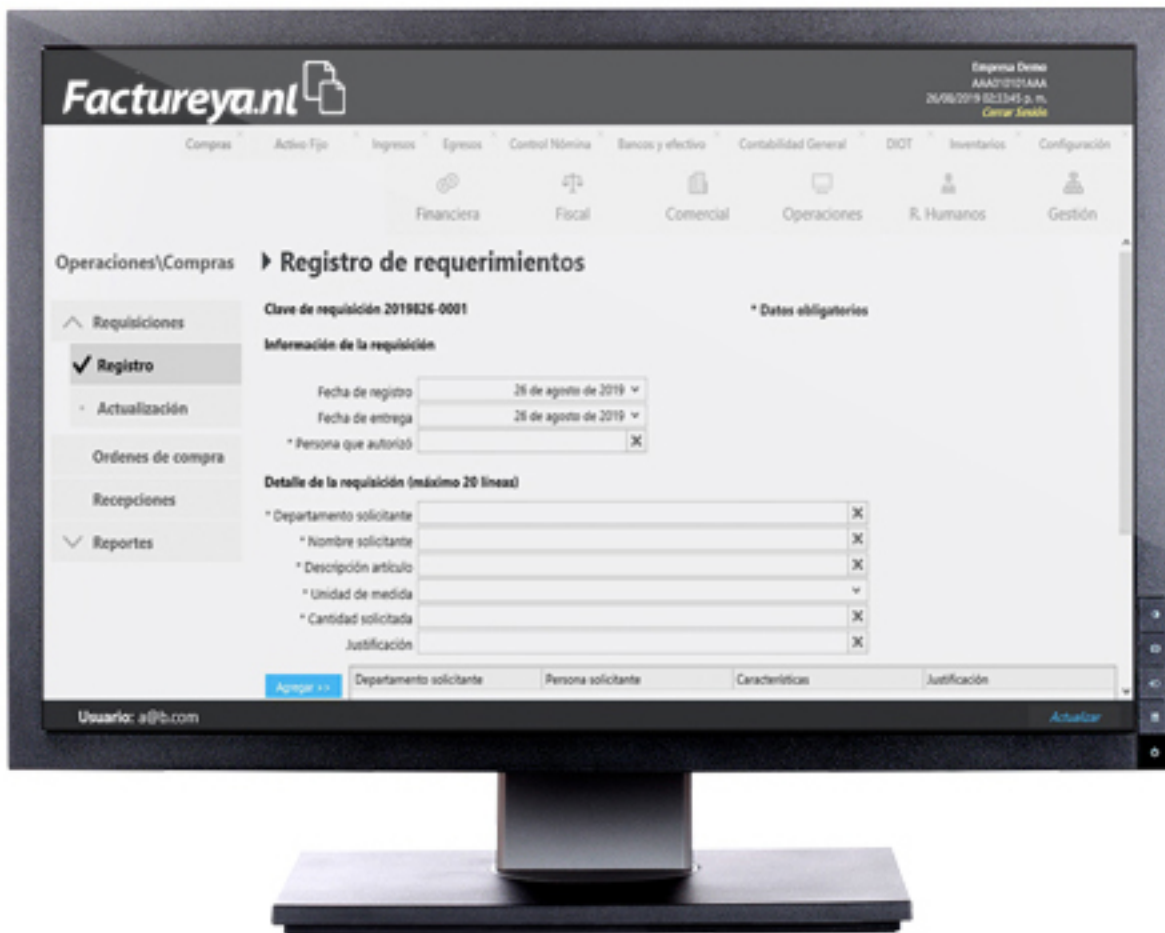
Factureya.nl

Empresa Demo
AAA010101AAA
26/08/2019 02:33:45 p. m.
Cerrar Sesión

Compras | Activo Fijo | Ingresos | Egresos | Control Nómina | Bancos y efectivo | Contabilidad General | DIOT | Inventarios | Configuración

Financiera | Fiscal | Comercial | Operaciones | R. Humanos | Gestión

Operaciones\Compras

Requisiciones
✓ Registro
Actualización
Ordenes de compra
Recepciones
Reportes

▸ Registro de requerimientos

Clave de requisición 2019826-0001

* Datos obligatorios

Información de la requisición

Fecha de registro 26 de agosto de 2019
Fecha de entrega 26 de agosto de 2019
* Persona que autorizó

Detalle de la requisición (máximo 20 líneas)

* Departamento solicitante
* Nombre solicitante
* Descripción artículo
* Unidad de medida
* Cantidad solicitada
Justificación

Agregar >>

| Departamento solicitante | Persona solicitante | Características | Justificación |
|---|---|---|---|

Usuario: a@b.com

Actualizar